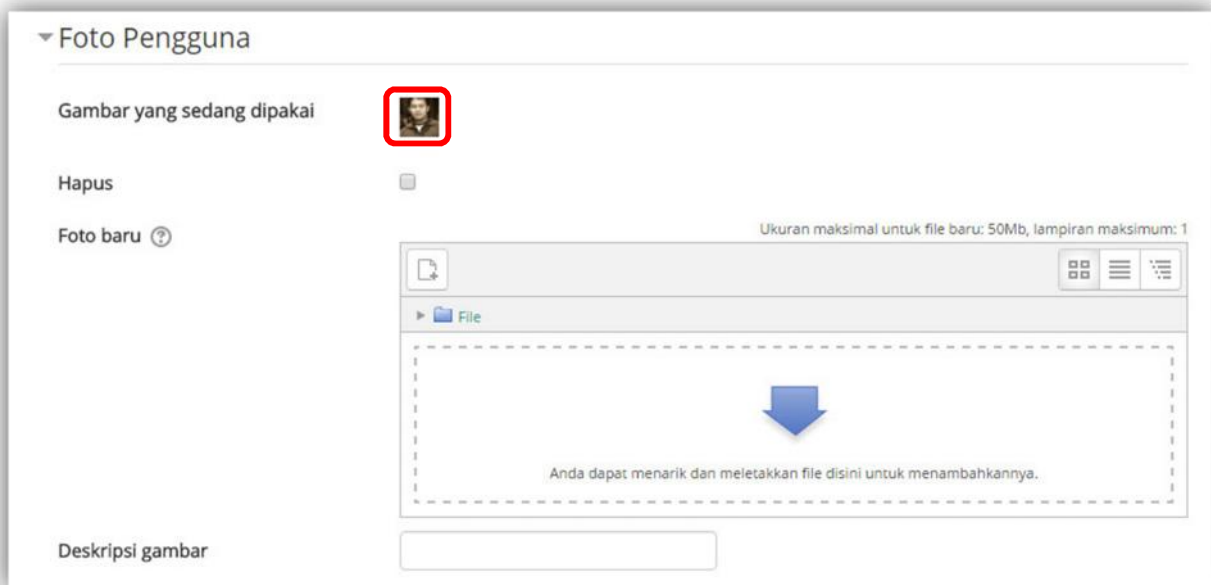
Foto Pengguna

Gambar yang sedang dipakai

Hapus

Foto baru

Ukuran maksimal untuk file baru: 50Mb, lampiran maksimum: 1

File

Anda dapat menarik dan meletakkan file disini untuk menambahkannya.

Deskripsi gambar